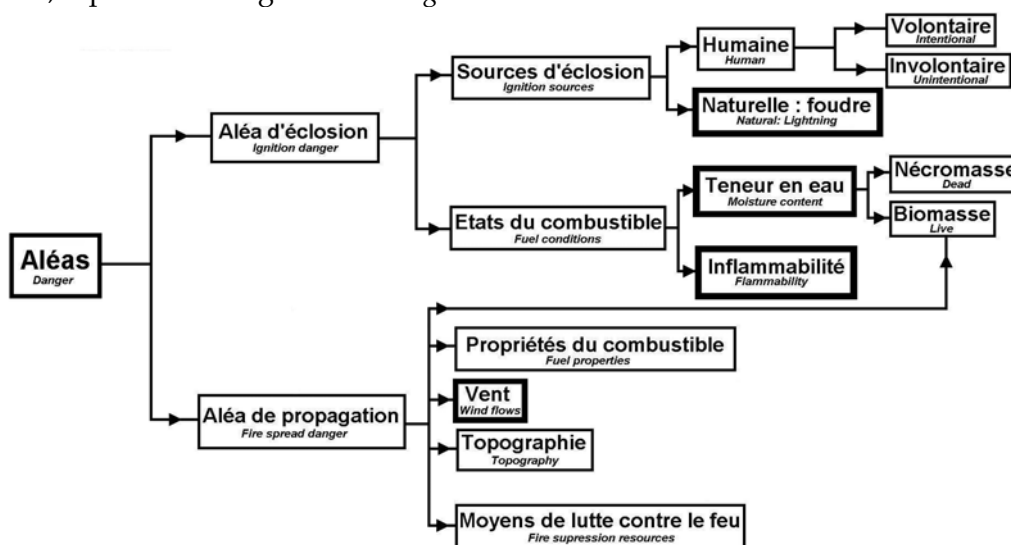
Aléas
Danger

Aléa d'éclosion
Ignition danger

Sources d'éclosion
Ignition sources

Humaine
Human

Volontaire
Intentional

Involontaire
Unintentional

Naturelle : foudre
Natural: Lightning

Etats du combustible
Fuel conditions

Teneur en eau
Moisture content

Nécromasse
Dead

Biomasse
Live

Inflammabilité
Flammability

Aléa de propagation
Fire spread danger

Propriétés du combustible
Fuel properties

Vent
Wind flows

Topographie
Topography

Moyens de lutte contre le feu
Fire supression resources